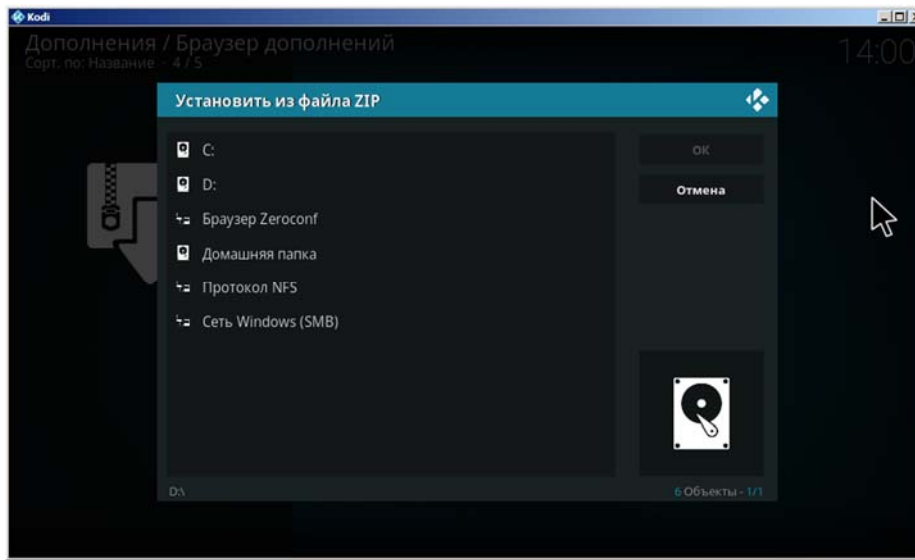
Kodi

Дополнения / Браузер дополнений
Сорт. по: Название · 4 / 5

14:00

Установить из файла ZIP

C:
D:
Браузер Zeroconf
Домашняя папка
Протокол NFS
Сеть Windows (SMB)

OK
Отмена

D:\

6 Объекты - 1/1